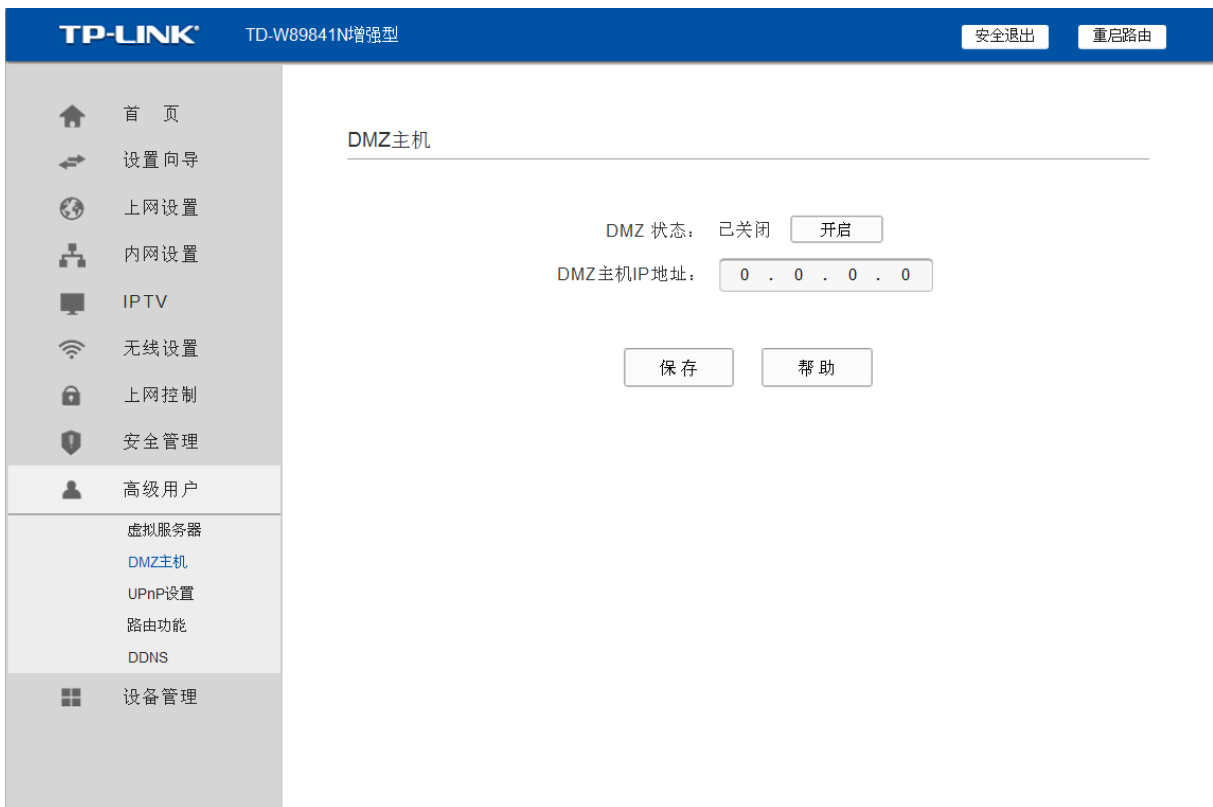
TP-LINK® TD-W89841N增强型

安全退出 重启路由

首 页
设置向导
上网设置
内网设置
IPTV
无线设置
上网控制
安全管理
高级用户
虚拟服务器
DMZ主机
UPnP设置
路由功能
DDNS
设备管理

DMZ主机

DMZ 状态： 已关闭 开启

DMZ主机IP地址： 0 . 0 . 0 . 0

保 存 帮 助